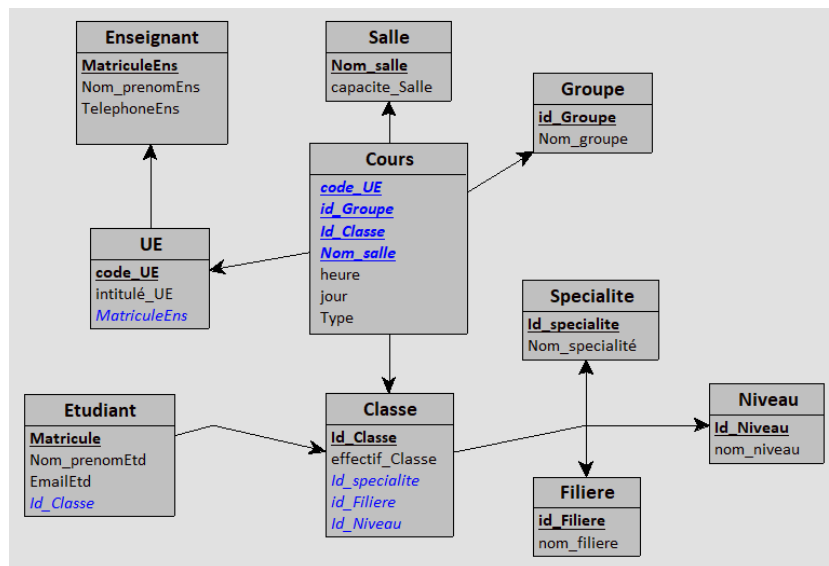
Enseignant
MatriculeEns
Nom_prenomEns
TelephoneEns

Salle
Nom_salle
capacite_Salle

Groupe
id_Groupe
Nom_groupe

Cours
code_UE
id_Groupe
Id_Classe
Nom_salle
heure
jour
Type

UE
code_UE
intitulé_UE
MatriculeEns

Specialite
Id_specialite
Nom_specialité

Etudiant
Matricule
Nom_prenomEtd
EmailEtd
Id_Classe

Classe
Id_Classe
effectif_Classe
Id_specialite
id_Filiere
Id_Niveau

Niveau
Id_Niveau
nom_niveau

Filiere
id_Filiere
nom_filiere